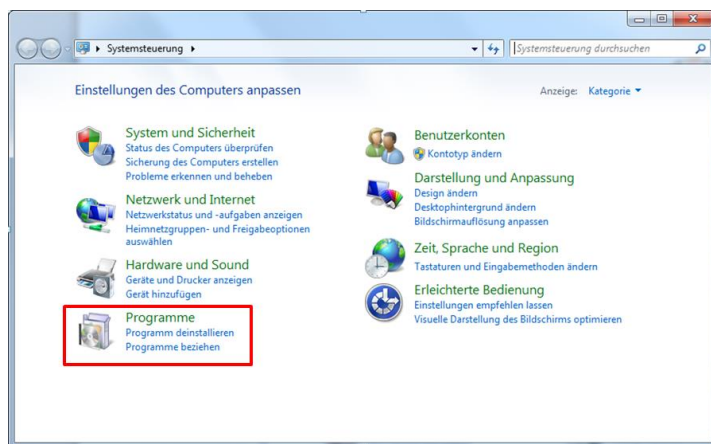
Systemsteuerung ▸

Systemsteuerung durchsuchen

Einstellungen des Computers anpassen

Anzeige: Kategorie ▾

System und Sicherheit
Status des Computers überprüfen
Sicherung des Computers erstellen
Probleme erkennen und beheben

Netzwerk und Internet
Netzwerkstatus und -aufgaben anzeigen
Heimnetzgruppen- und Freigabeoptionen auswählen

Hardware und Sound
Geräte und Drucker anzeigen
Gerät hinzufügen

Programme
Programm deinstallieren
Programme beziehen

Benutzerkonten
Kontotyp ändern

Darstellung und Anpassung
Design ändern
Desktophintergrund ändern
Bildschirmauflösung anpassen

Zeit, Sprache und Region
Tastaturen und Eingabemethoden ändern

Erleichterte Bedienung
Einstellungen empfehlen lassen
Visuelle Darstellung des Bildschirms optimieren